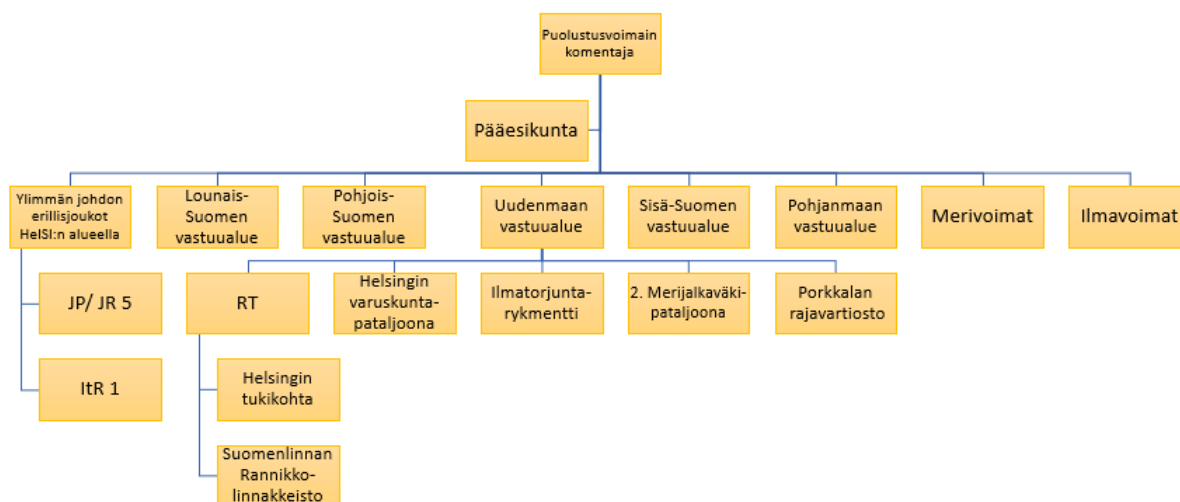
Puolustusvoimain komentaja

Pääesikunta

Ylimmän johdon erillisjoukot HelSI:n alueella

Lounais-Suomen vastuualue

Pohjois-Suomen vastuualue

Uudenmaan vastuualue

Sisä-Suomen vastuualue

Pohjanmaan vastuualue

Merivoimat

Ilmavoimat

JP/ JR 5

ItR 1

RT

Helsingin varuskuntapataljoona

Ilmatorjuntarykmentti

2. Merijalkaväkipataljoona

Porkkalan rajavartiosto

Helsingin tukikohta

Suomenlinnan Rannikkolinnakkeisto